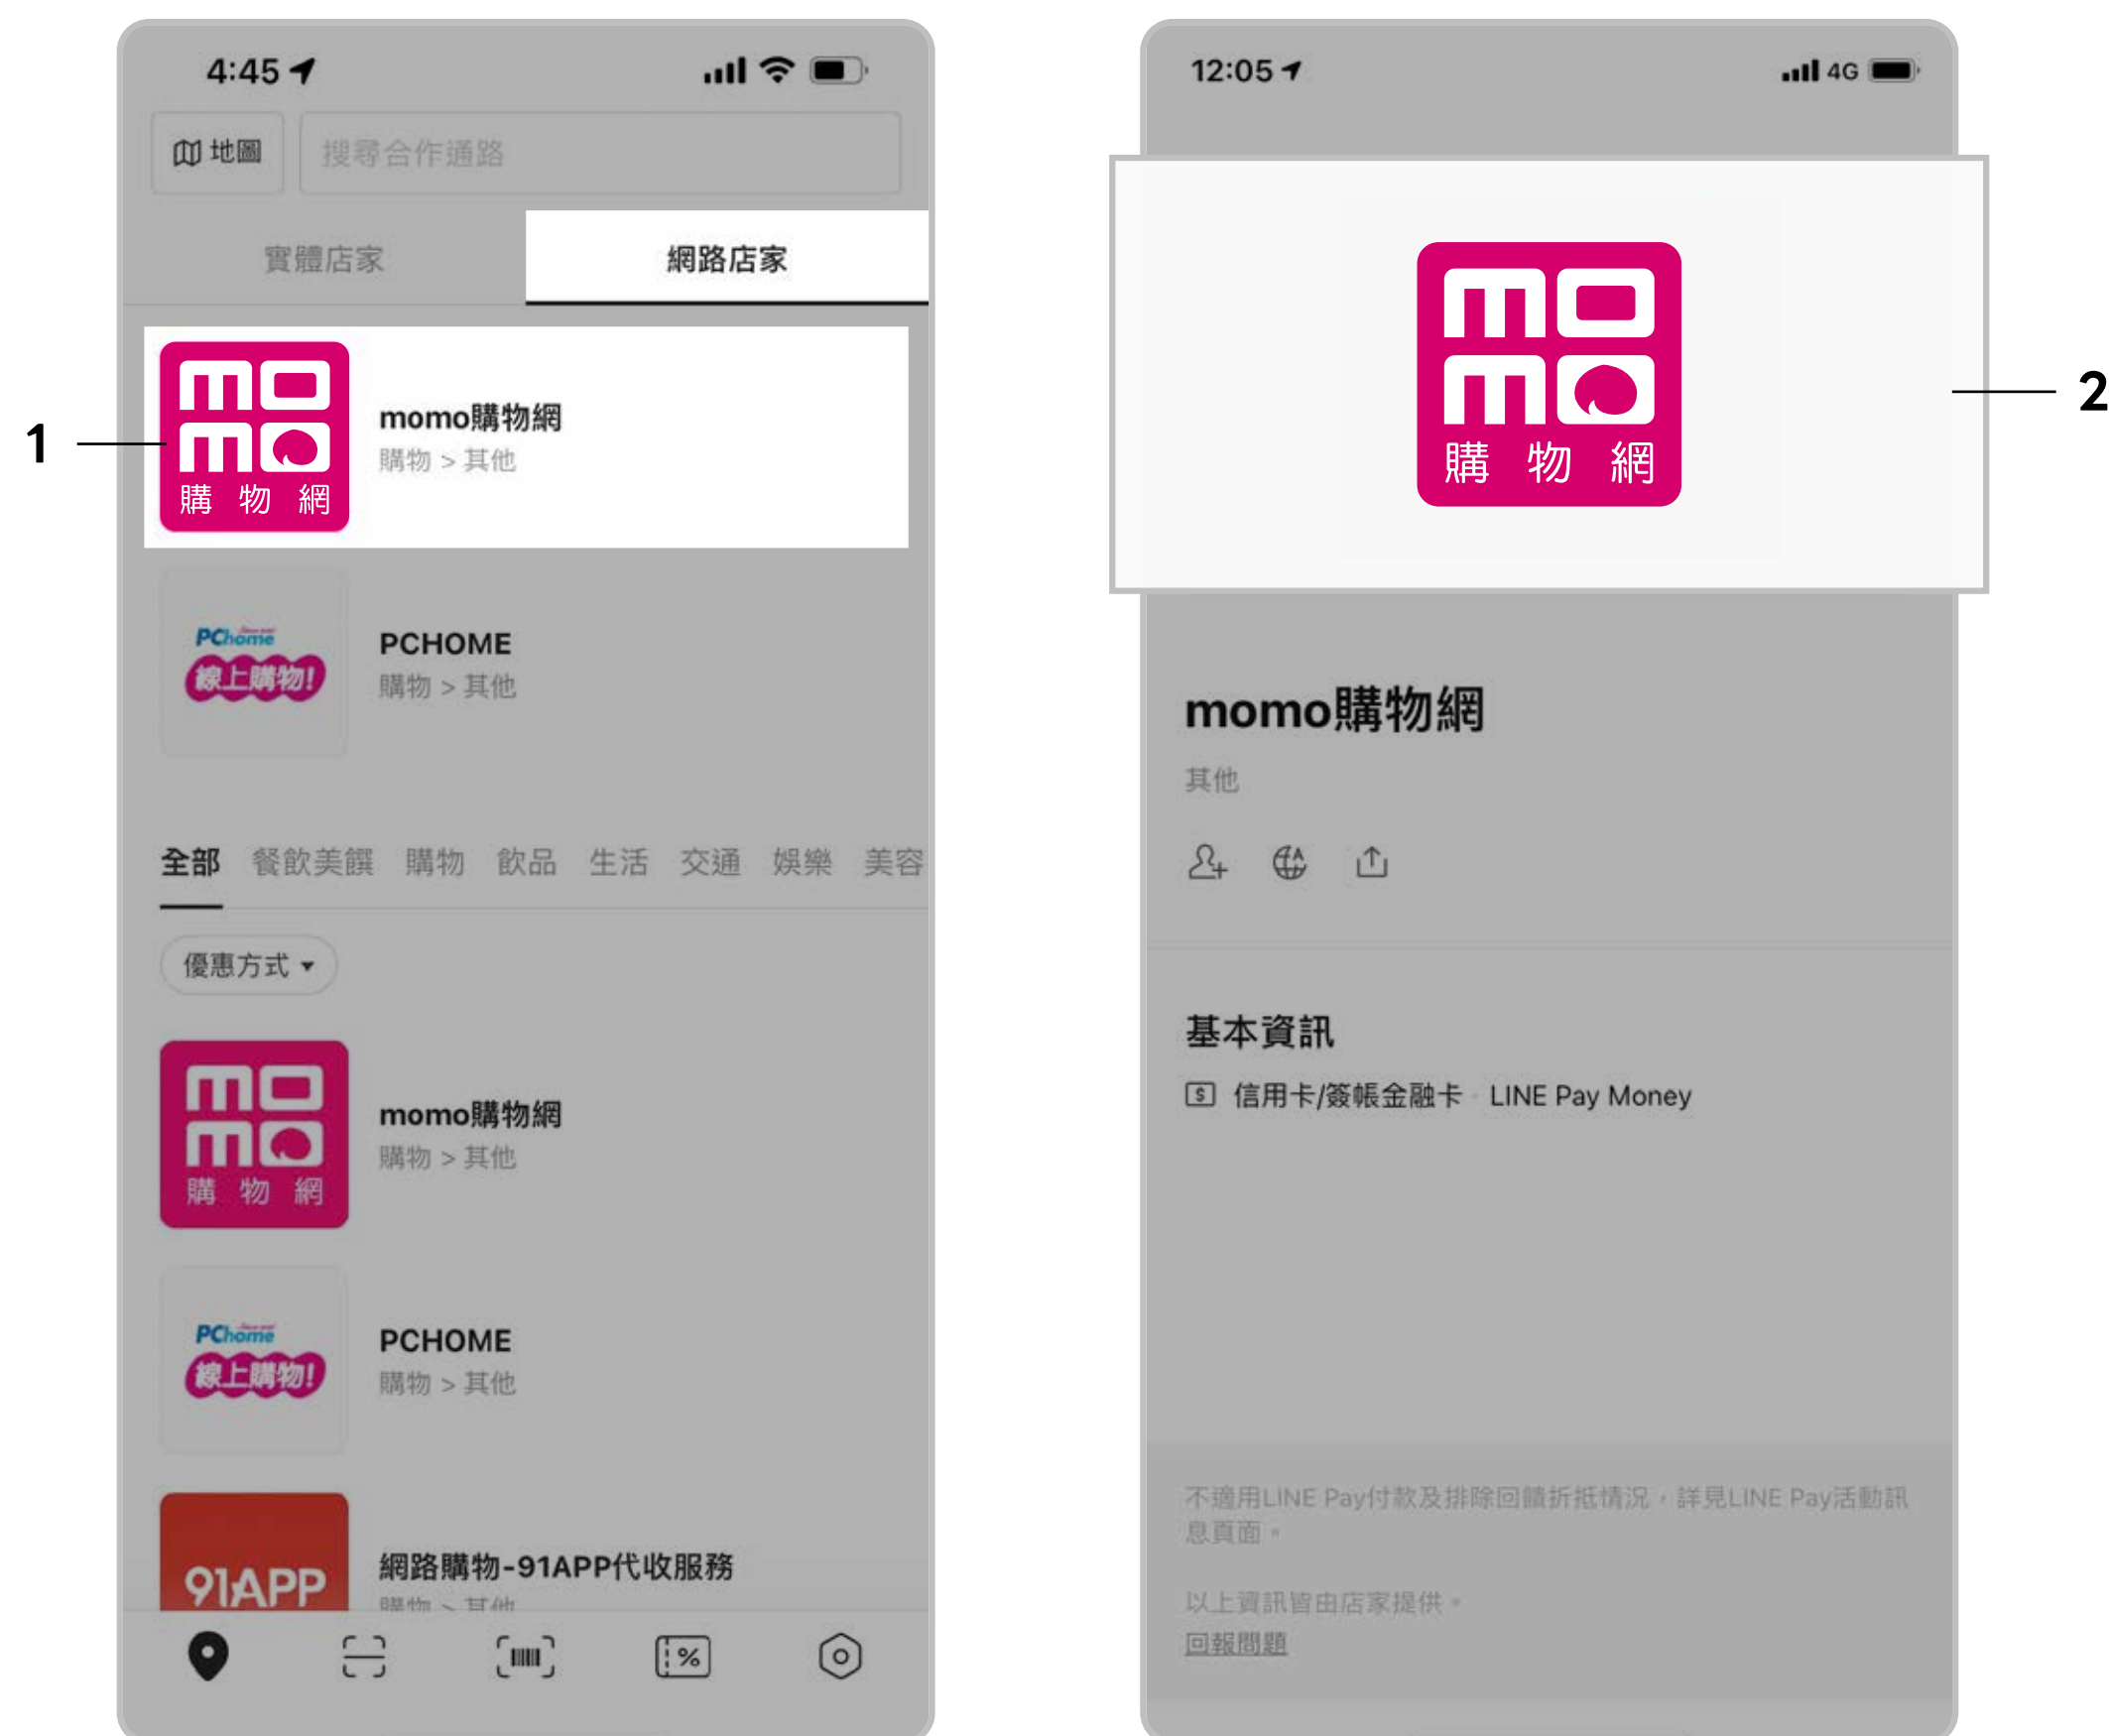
4:45

地圖
搜尋合作通路

實體店家
網路店家

1

momo 購物網

momo購物網
購物 > 其他

PChome 線上購物!

PCHOME
購物 > 其他

全部 餐飲美饌 購物 飲品 生活 交通 娛樂 美容

優惠方式

momo 購物網

momo購物網
購物 > 其他

PChome 線上購物!

PCHOME
購物 > 其他

91APP

網路購物-91APP代收服務
購物 > 其他

12:05 4G

momo 購物網

2

momo購物網
其他

基本資訊
信用卡/簽帳金融卡 LINE Pay Money

不適用LINE Pay付款及排除回饋折抵情況，詳見LINE Pay活動訊息頁面。

以上資訊皆由店家提供。
回報問題